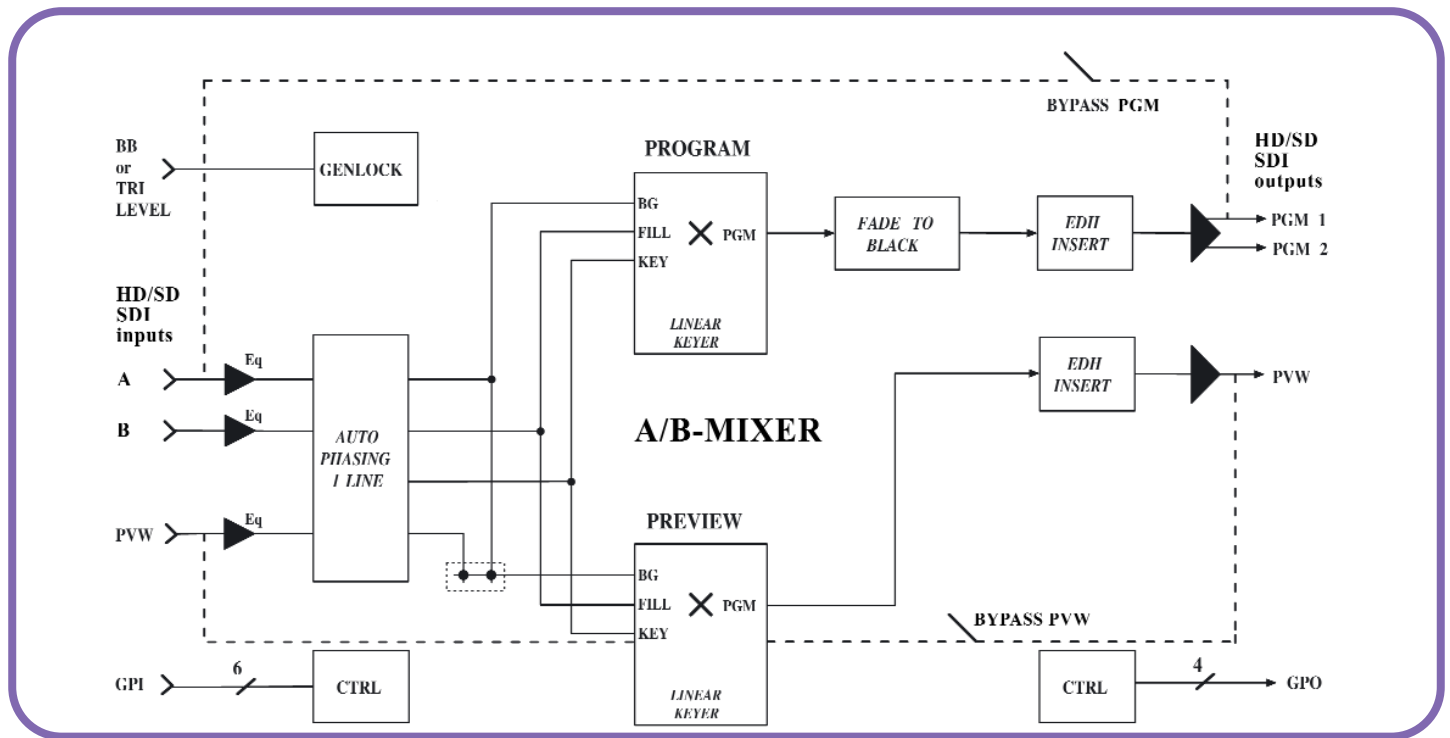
BYPASS PGM

BB or TRI LEVEL

GENLOCK

PROGRAM

BG
FILL
KEY
PGM

LINEAR KEYER

FADE TO BLACK

EDH INSERT

HD/SD SDI outputs

PGM 1
PGM 2

HD/SD SDI inputs

Eq
A
Eq
B
Eq
PVW

AUTO PHASING 1 LINE

A/B-MIXER

EDH INSERT

PVW

PREVIEW

BG
FILL
KEY
PGM

LINEAR KEYER

BYPASS PVW

GPI
6
CTRL

CTRL
4
GPO